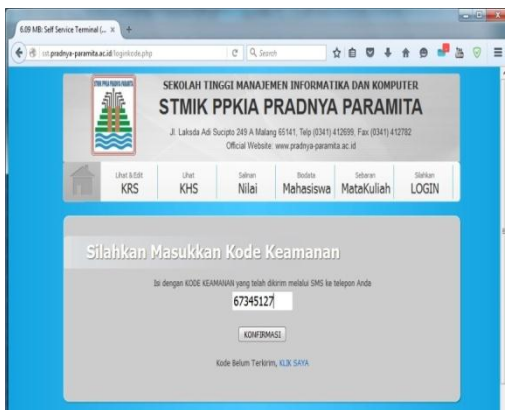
6.09 MB: Self Service Terminal (... ×  +

sst.pradnya-paramita.ac.id/loginkode.php

Search

STMIK PPKIA PRADNYA PARAMITA

SEKOLAH TINGGI MANAJEMEN INFORMATIKA DAN KOMPUTER

STMIK PPKIA PRADNYA PARAMITA

Jl. Laksda Adi Sucipto 249 A Malang 65141, Telp (0341) 412699, Fax (0341) 412782
Official Website: www.pradnya-paramita.ac.id

Lihat & Edit
KRS

Lihat
KHS

Salinan
Nilai

Biodata
Mahasiswa

Sebaran
MataKuliah

Silahkan
LOGIN

Silahkan Masukkan Kode Keamanan

Isi dengan KODE KEAMANAN yang telah dikirim melalui SMS ke telepon Anda

67345127

KONFIRMASI

Kode Belum Terkirim, KLIK SAYA